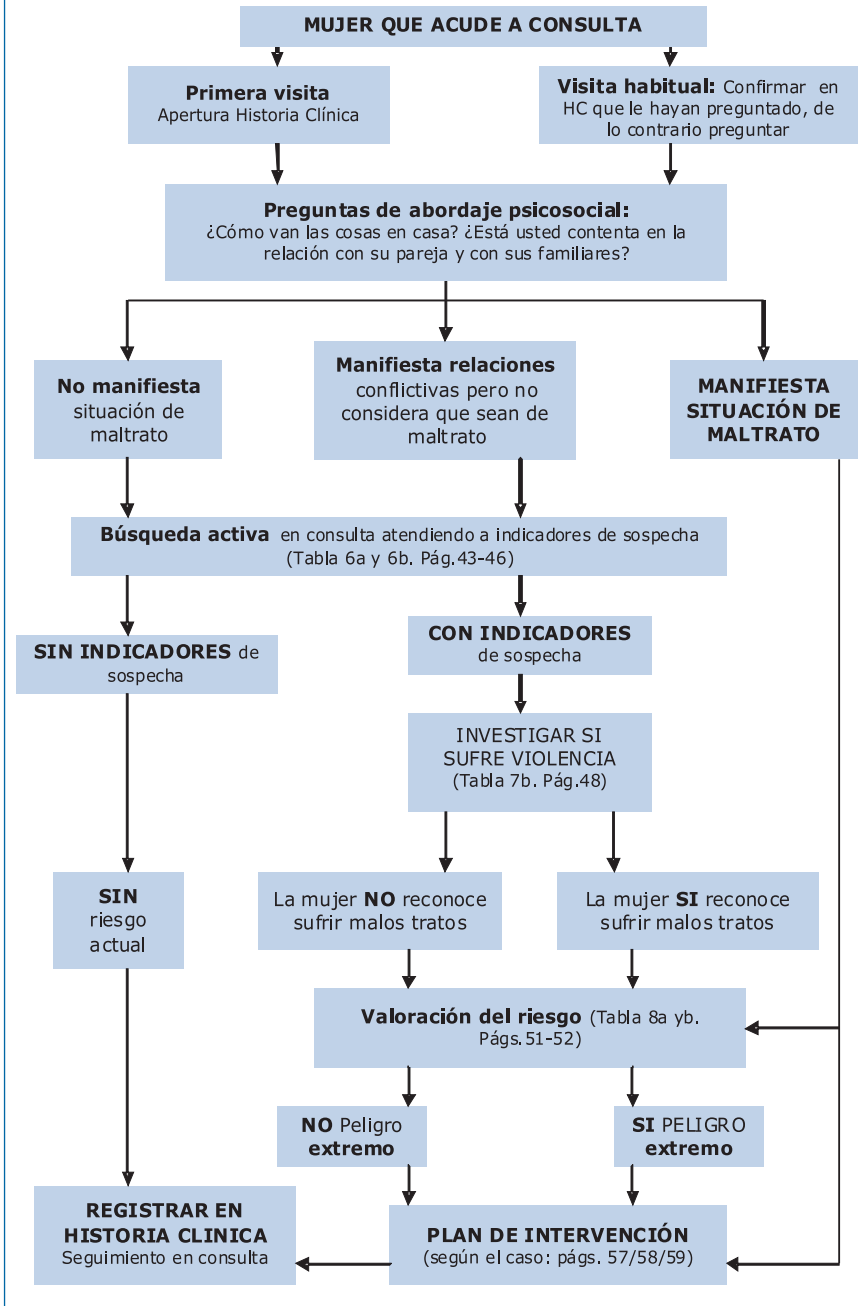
MUJER QUE ACUDE A CONSULTA

Primera visita
Apertura Historia Clínica

Visita habitual: Confirmar en HC que le hayan preguntado, de lo contrario preguntar

Preguntas de abordaje psicosocial:
¿Cómo van las cosas en casa? ¿Está usted contenta en la relación con su pareja y con sus familiares?

No manifiesta situación de maltrato

Manifiesta relaciones conflictivas pero no considera que sean de maltrato

MANIFIESTA SITUACIÓN DE MALTRATO

Búsqueda activa en consulta atendiendo a indicadores de sospecha (Tabla 6a y 6b. Pág.43-46)

SIN INDICADORES de sospecha

CON INDICADORES de sospecha

INVESTIGAR SI SUFRE VIOLENCIA (Tabla 7b. Pág.48)

SIN riesgo actual

La mujer NO reconoce sufrir malos tratos

La mujer SI reconoce sufrir malos tratos

Valoración del riesgo (Tabla 8a yb. Págs.51-52)

NO Peligro extremo

SI PELIGRO extremo

REGISTRAR EN HISTORIA CLINICA
Seguimiento en consulta

PLAN DE INTERVENCIÓN
(según el caso: págs. 57/58/59)